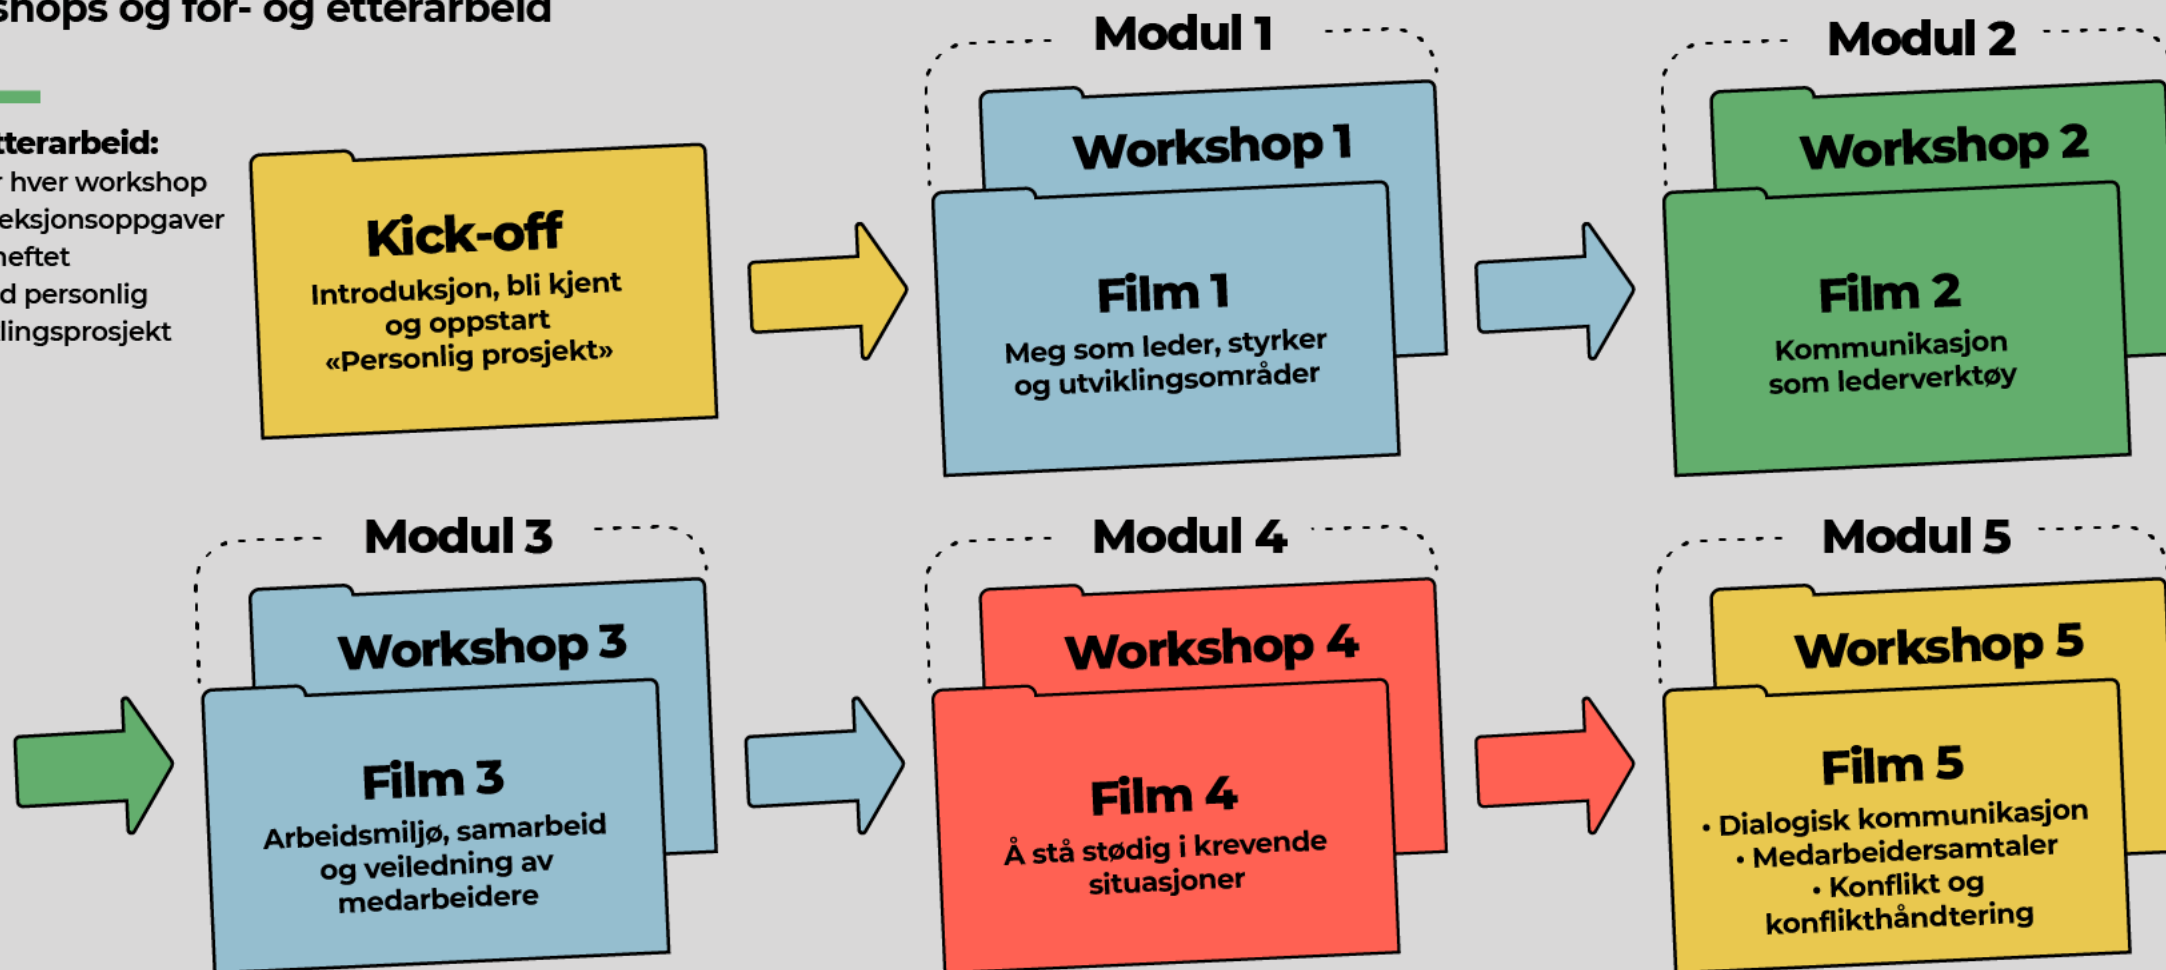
shops og for- og etterarbeid

tterarbeid:
r hver workshop
eksjonsoppgaver
heftet
d personlig
lingsprosjekt

Kick-off
Introduksjon, bli kjent og oppstart «Personlig prosjekt»

Modul 1
Workshop 1
Film 1
Meg som leder, styrker og utviklingsområder

Modul 2
Workshop 2
Film 2
Kommunikasjon som lederverktøy

Modul 3
Workshop 3
Film 3
Arbeidsmiljø, samarbeid og veiledning av medarbeidere

Modul 4
Workshop 4
Film 4
Å stå stødig i krevende situasjoner

Modul 5
Workshop 5
Film 5
• Dialogisk kommunikasjon
• Medarbeidersamtaler
• Konflikt og konflikthåndtering